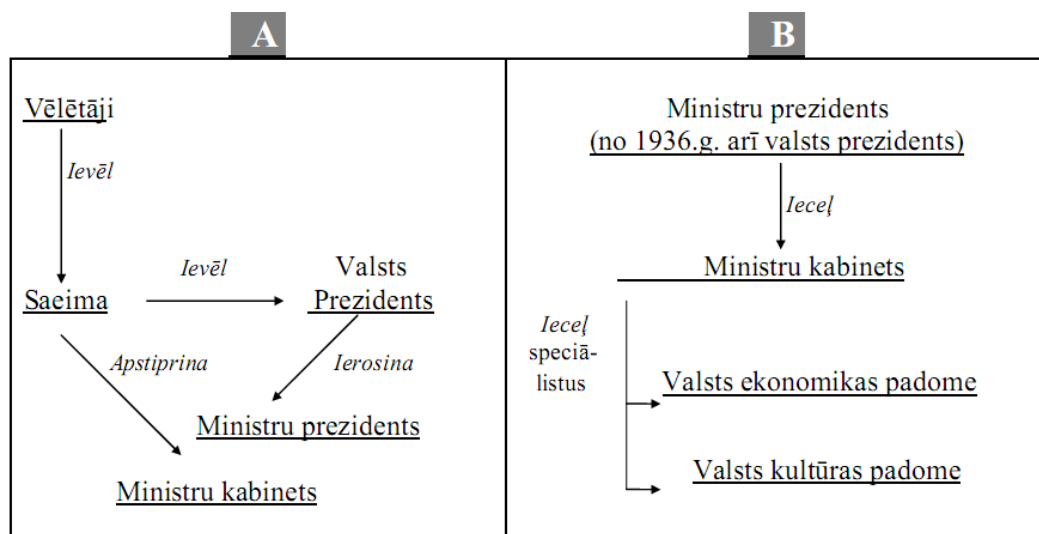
A

Vēlētāji

Ievēl

Saeima

Ievēl

Valsts Prezidents

Apstiprina

Ierosina

Ministru prezidents

Ministru kabinets

B

Ministru prezidents (no 1936.g. arī valsts prezidents)

Ieceļ

Ministru kabinets

Ieceļ speciālistus

Valsts ekonomikas padome

Valsts kultūras padome